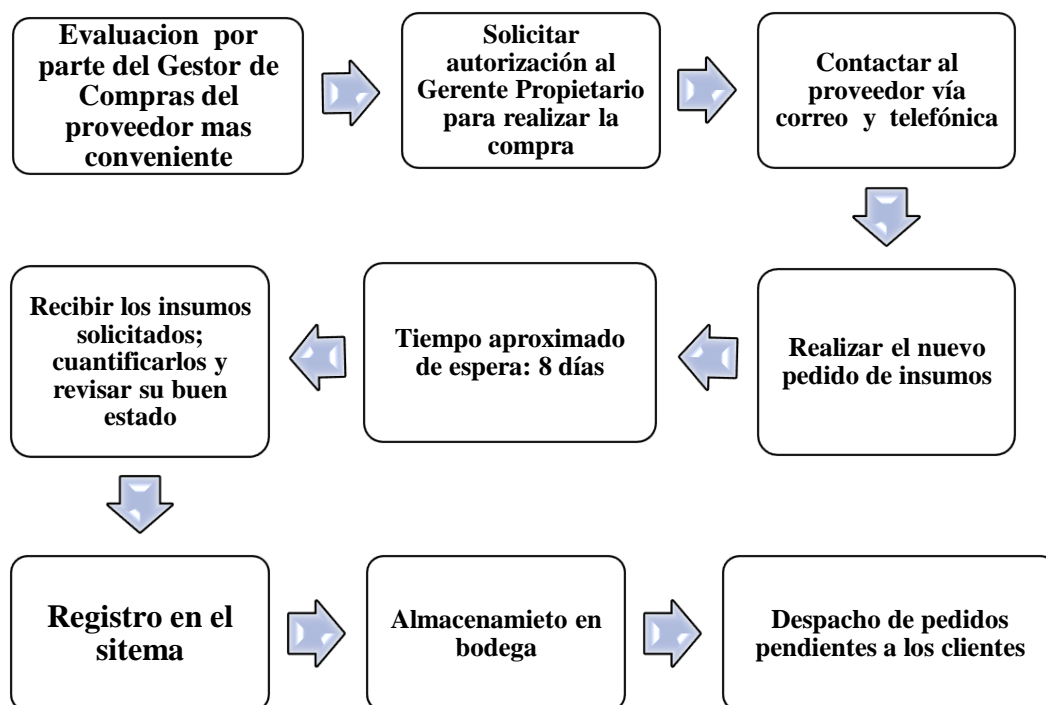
Evaluacion por parte del Gestor de Compras del proveedor mas conveniente

Solicitar autorización al Gerente Propietario para realizar la compra

Contactar al proveedor vía correo y telefónica

Realizar el nuevo pedido de insumos

Tiempo aproximado de espera: 8 días

Recibir los insumos solicitados; cuantificarlos y revisar su buen estado

Registro en el sitema

Almacenamieto en bodega

Despacho de pedidos pendientes a los clientes